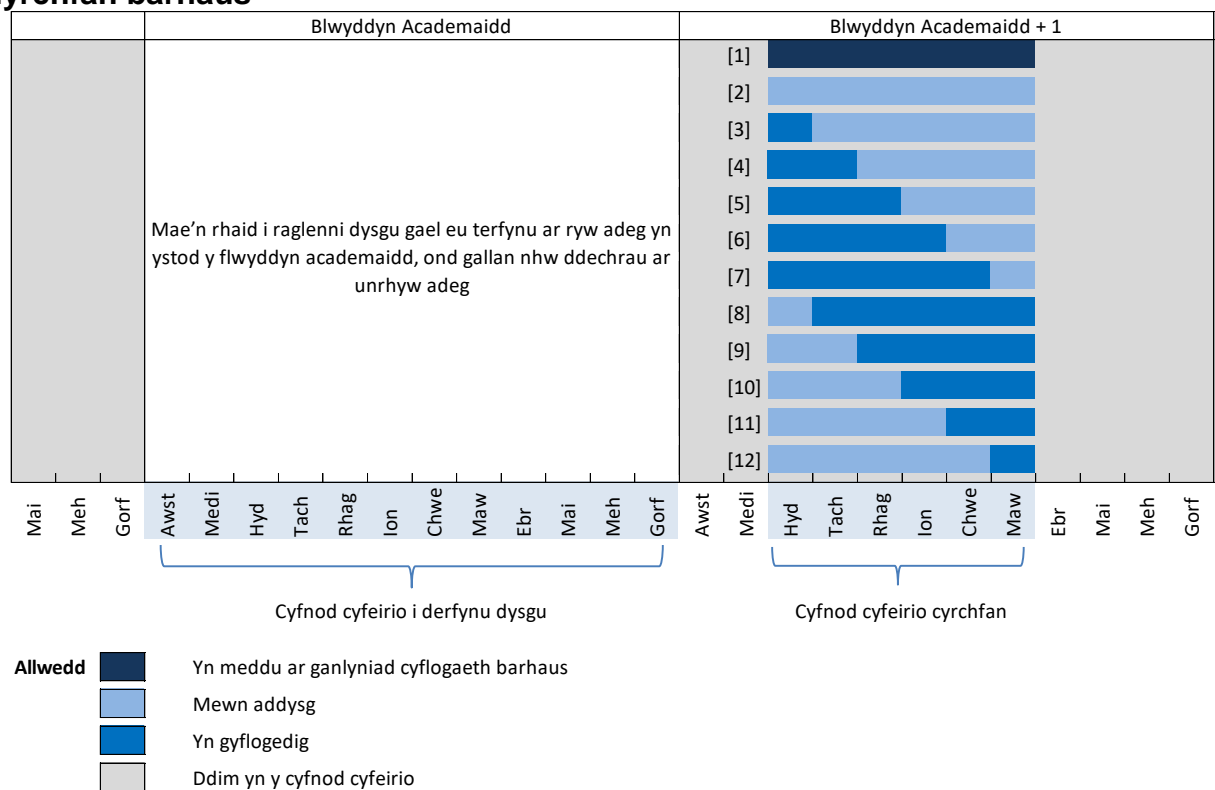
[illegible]yrchfan barhaus

Blwyddyn Academaidd

Blwyddyn Academaidd + 1

Mae'n rhaid i raglenni dysgu gael eu terfynu ar ryw adeg yn ystod y flwyddyn academaidd, ond gallan nhw ddechrau ar unrhyw adeg

[1]
[2]
[3]
[4]
[5]
[6]
[7]
[8]
[9]
[10]
[11]
[12]

Mai Meh Gorf Awst Medi Hyd Tach Rhag Ion Chwe Maw Ebr Mai Meh Gorf Awst Medi Hyd Tach Rhag Ion Chwe Maw Ebr Mai Meh Gorf

Cyfnod cyfeirio i derfynu dysgu

Cyfnod cyfeirio cyrchfan

Allwedd

Yn meddu ar ganlyniad cyflogaeth barhaus

Mewn addysg

Yn gyflogedig

Ddim yn y cyfnod cyfeirio